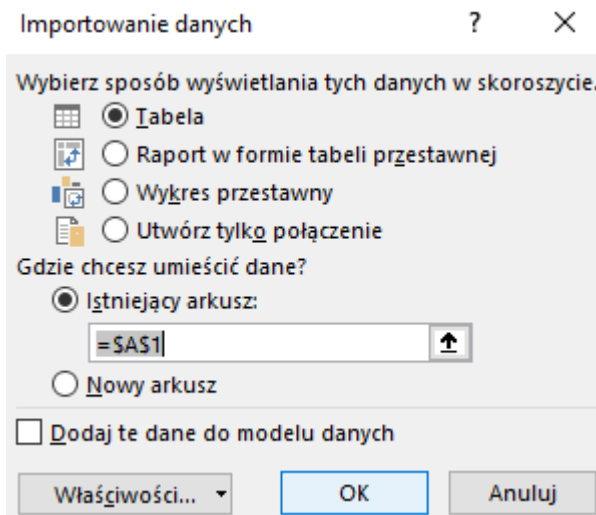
Importowanie danych ? ×

Wybierz sposób wyświetlania tych danych w skoroszycie.

Tabela

Raport w formie tabeli przestawnej

Wykres przestawny

Utwórz tylko połączenie

Gdzie chcesz umieścić dane?

Istniejący arkusz:

=$A$1

Nowy arkusz

Dodaj te dane do modelu danych

Właściwości... ▾

OK

Anuluj